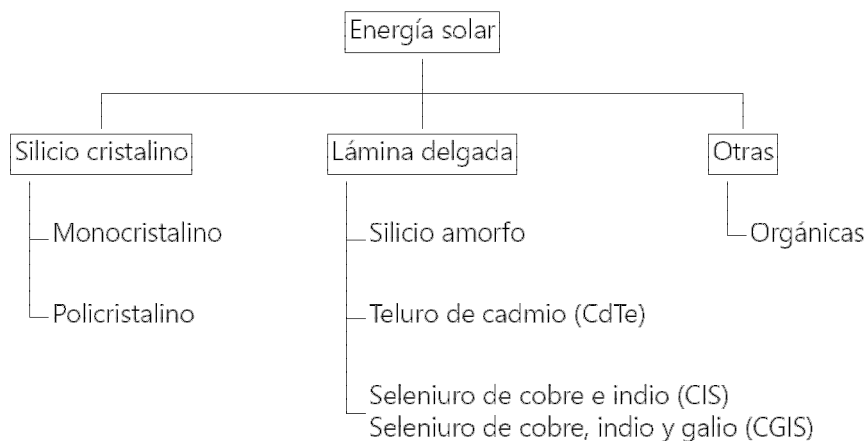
Energía solar

Silicio cristalino

Monocristalino

Policristalino

Lámina delgada

Silicio amorfo

Teluro de cadmio (CdTe)

Seleniuro de cobre e indio (CIS)
Seleniuro de cobre, indio y galio (CGIS)

Otras

Orgánicas